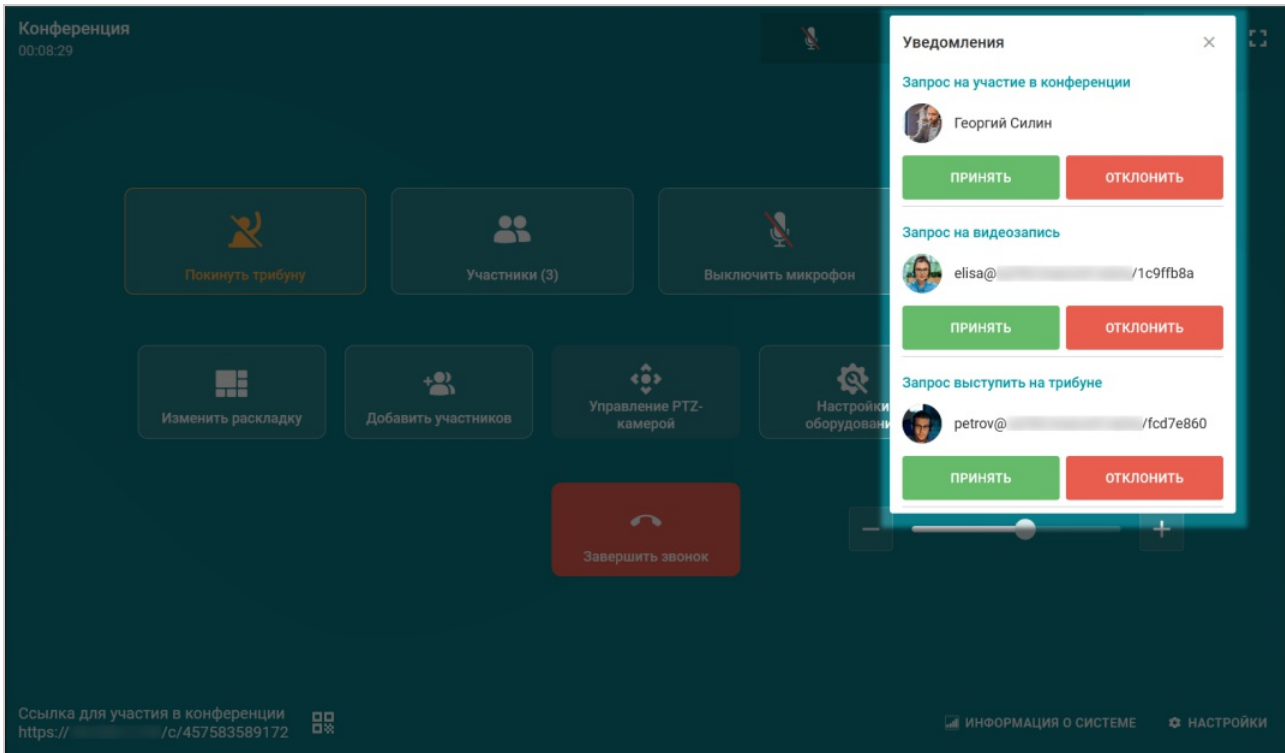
Конференция
00:08:29

Покинуть трибуну

Участники (3)

Выключить микрофон

Изменить раскладку

Добавить участников

Управление PTZ-камерой

Настройки оборудовани

Завершить звонок

−

+

Уведомления

×

Запрос на участие в конференции

Георгий Силин

ПРИНЯТЬ

ОТКЛОНИТЬ

Запрос на видеозапись

elisa@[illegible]/1c9ffb8a

ПРИНЯТЬ

ОТКЛОНИТЬ

Запрос выступить на трибуне

petrov@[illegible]/fcd7e860

ПРИНЯТЬ

ОТКЛОНИТЬ

Ссылка для участия в конференции
https://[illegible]/c/457583589172

ИНФОРМАЦИЯ О СИСТЕМЕ

НАСТРОЙКИ